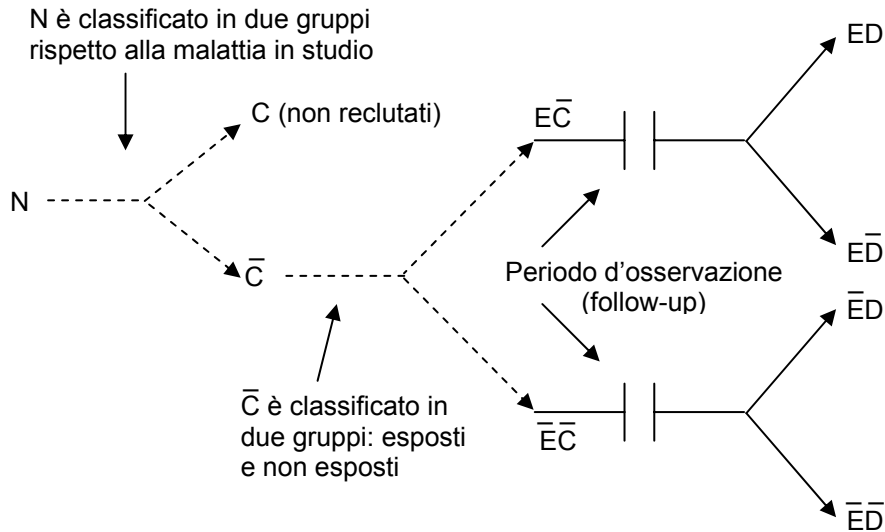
N è classificato in due gruppi rispetto alla malattia in studio

C (non reclutati)

N

$\overline{C}$

$\overline{C}$ è classificato in due gruppi: esposti e non esposti

$E\overline{C}$

$\overline{E}\overline{C}$

Periodo d'osservazione (follow-up)

ED

$E\overline{D}$

$\overline{E}D$

$\overline{E}\overline{D}$